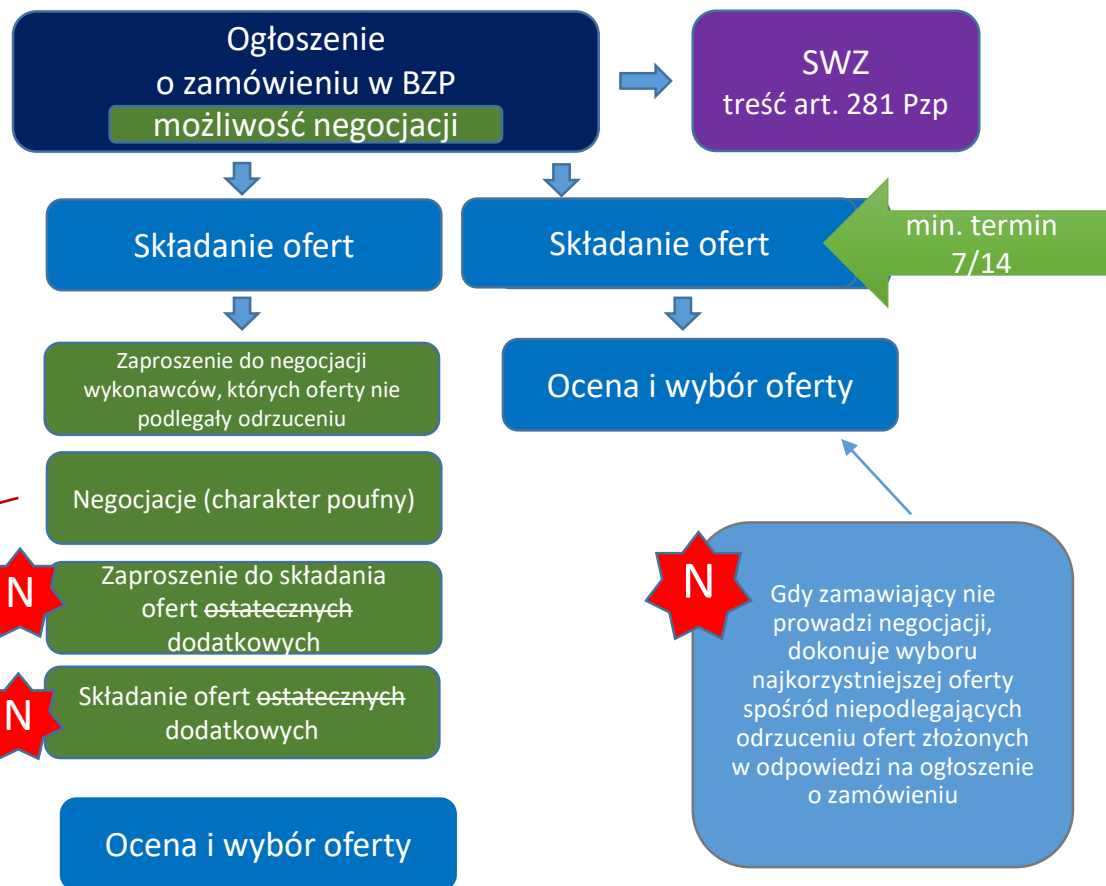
Ogłoszenie o zamówieniu w BZP

możliwość negocjacji

SWZ
treść art. 281 Pzp

Składanie ofert

Składanie ofert

min. termin 7/14

Zaproszenie do negocjacji wykonawców, których oferty nie podlegały odrzuceniu

Ocena i wybór oferty

Negocjacje (charakter poufny)

N

Zaproszenie do składania ofert ~~ostatecznych~~ dodatkowych

N

Gdy zamawiający nie prowadzi negocjacji, dokonuje wyboru najkorzystniejszej oferty spośród niepodlegających odrzuceniu ofert złożonych w odpowiedzi na ogłoszenie o zamówieniu

N

Składanie ofert ~~ostatecznych~~ dodatkowych

Ocena i wybór oferty